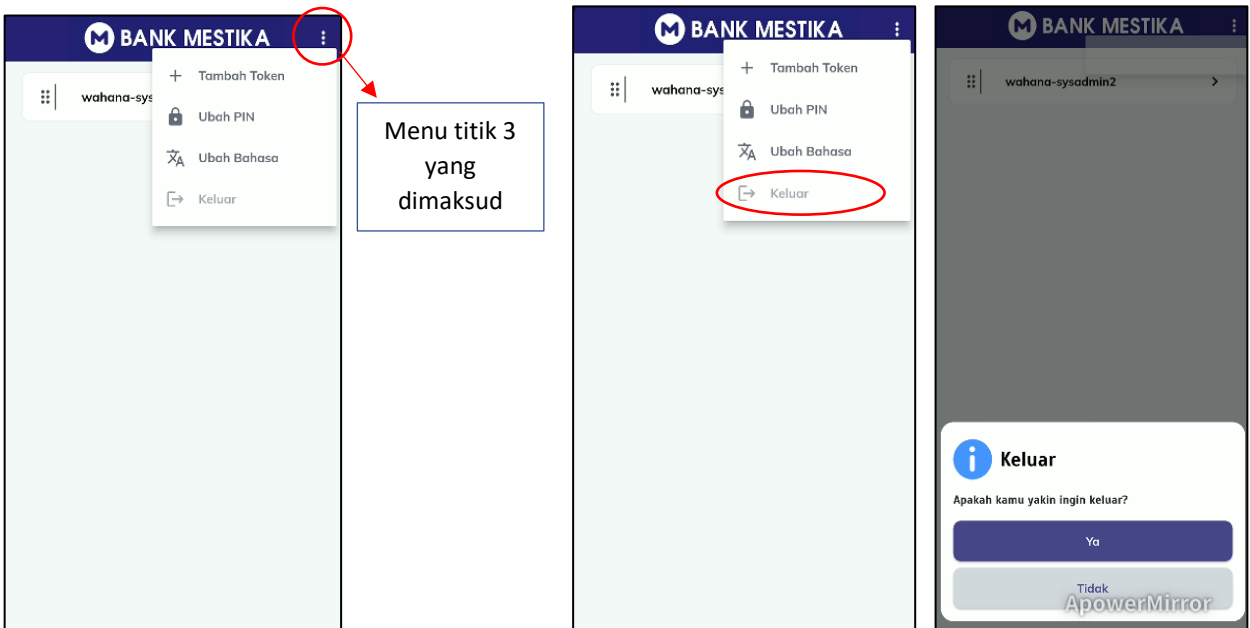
BANK MESTIKA

wahana-sys

Tambah Token

Ubah PIN

Ubah Bahasa

Keluar

Menu titik 3 yang dimaksud

BANK MESTIKA

wahana-sys

Tambah Token

Ubah PIN

Ubah Bahasa

Keluar

BANK MESTIKA

wahana-sysadmin2

Keluar

Apakah kamu yakin ingin keluar?

Ya

Tidak

ApowerMirror